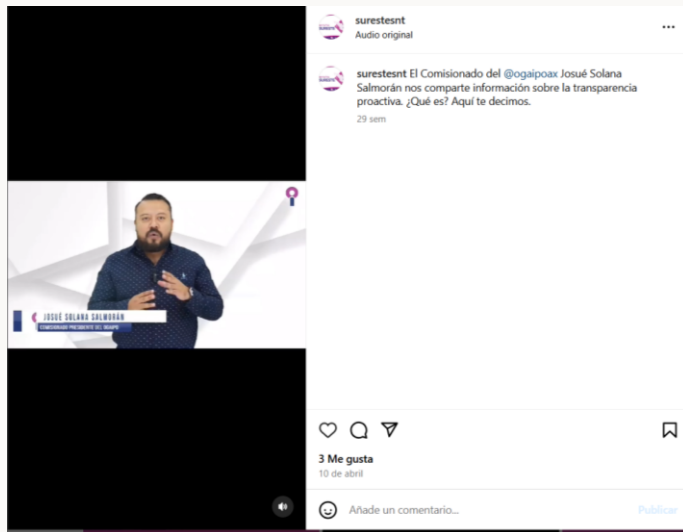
JOSUÉ SOLANA SALMORÁN
COMISIONADO PRESIDENTE DEL OGAIPO

surestesnt
Audio original

surestesnt El Comisionado del @ogaipoax Josué Solana Salmorán nos comparte información sobre la transparencia proactiva. ¿Qué es? Aquí te decimos.
29 sem

3 Me gusta
10 de abril

Añade un comentario...
Publicar